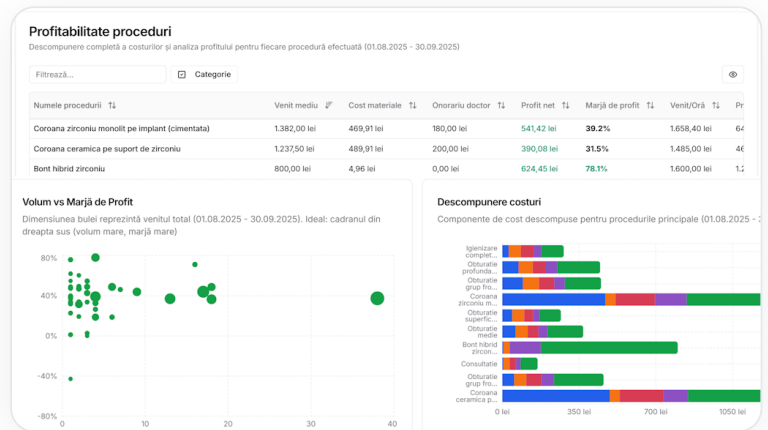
Profitabilitate proceduri

Descompunere completă a costurilor și analiza profitului pentru fiecare procedură efectuată (01.08.2025 - 30.09.2025)

Filtrează...

Categorie

| Numele procedurii | Venit mediu | Cost materiale | Onorariu doctor | Profit net | Marjă de profit | Venit/Oră | Pr |
|---|---|---|---|---|---|---|---|
| Coroana zirconiu monolit pe implant (cimentata) | 1.382,00 lei | 469,91 lei | 180,00 lei | 541,42 lei | 39.2% | 1.658,40 lei | 64 |
| Coroana ceramica pe suport de zirconiu | 1.237,50 lei | 489,91 lei | 200,00 lei | 390,08 lei | 31.5% | 1.485,00 lei | 46 |
| Bont hibrid zirconiu | 800,00 lei | 4,96 lei | 0,00 lei | 624,45 lei | 78.1% | 1.600,00 lei | 1.2 |

Volum vs Marjă de Profit

Dimensiunea bulei reprezintă venitul total (01.08.2025 - 30.09.2025). Ideal: cadranul din dreapta sus (volum mare, marjă mare)

80%
40%
0%
-40%
-80%
0
10
20
30
40

Descompunere costuri

Componente de cost descompuse pentru procedurile principale (01.08.2025 - 30.09.2025)

Igienizare complet...
Obturatie profunda...
Obturatie grup fro...
Coroana zirconiu m...
Obturatie superfic...
Obturatie medie
Bont hibrid zircon...
Consultatie
Obturatie grup fro...
Coroana ceramica p...

0 lei
350 lei
700 lei
1050 lei